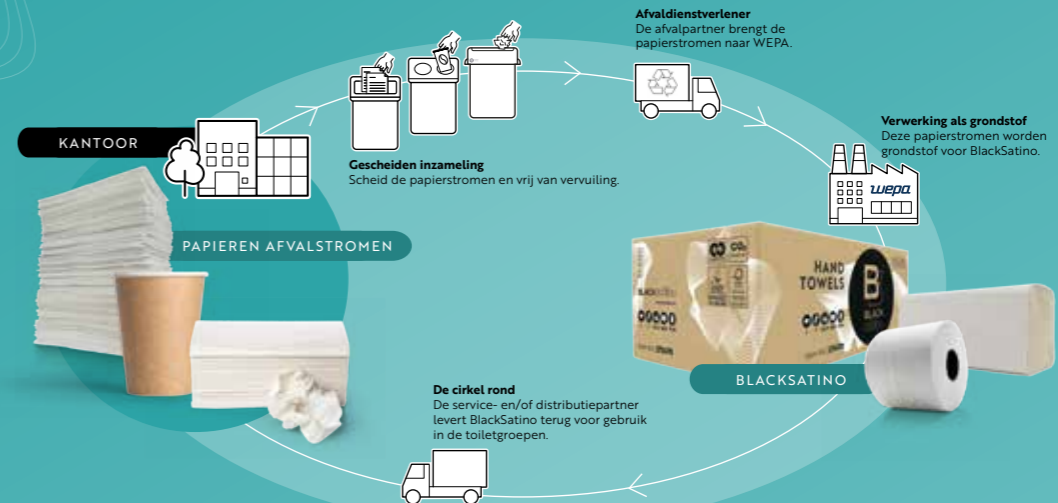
KANTOOR

PAPIEREN AFVALSTROMEN

Gescheiden inzameling
Scheid de papierstromen en vrij van vervuiling.

Afvaldienstverlener
De afvalpartner brengt de papierstromen naar WEPA.

Verwerking als grondstof
Deze papierstromen worden grondstof voor BlackSatino.

wepa

HAND TOWELS

BLACKSATINO

De cirkel rond
De service- en/of distributiepartner levert BlackSatino terug voor gebruik in de toiletgroepen.